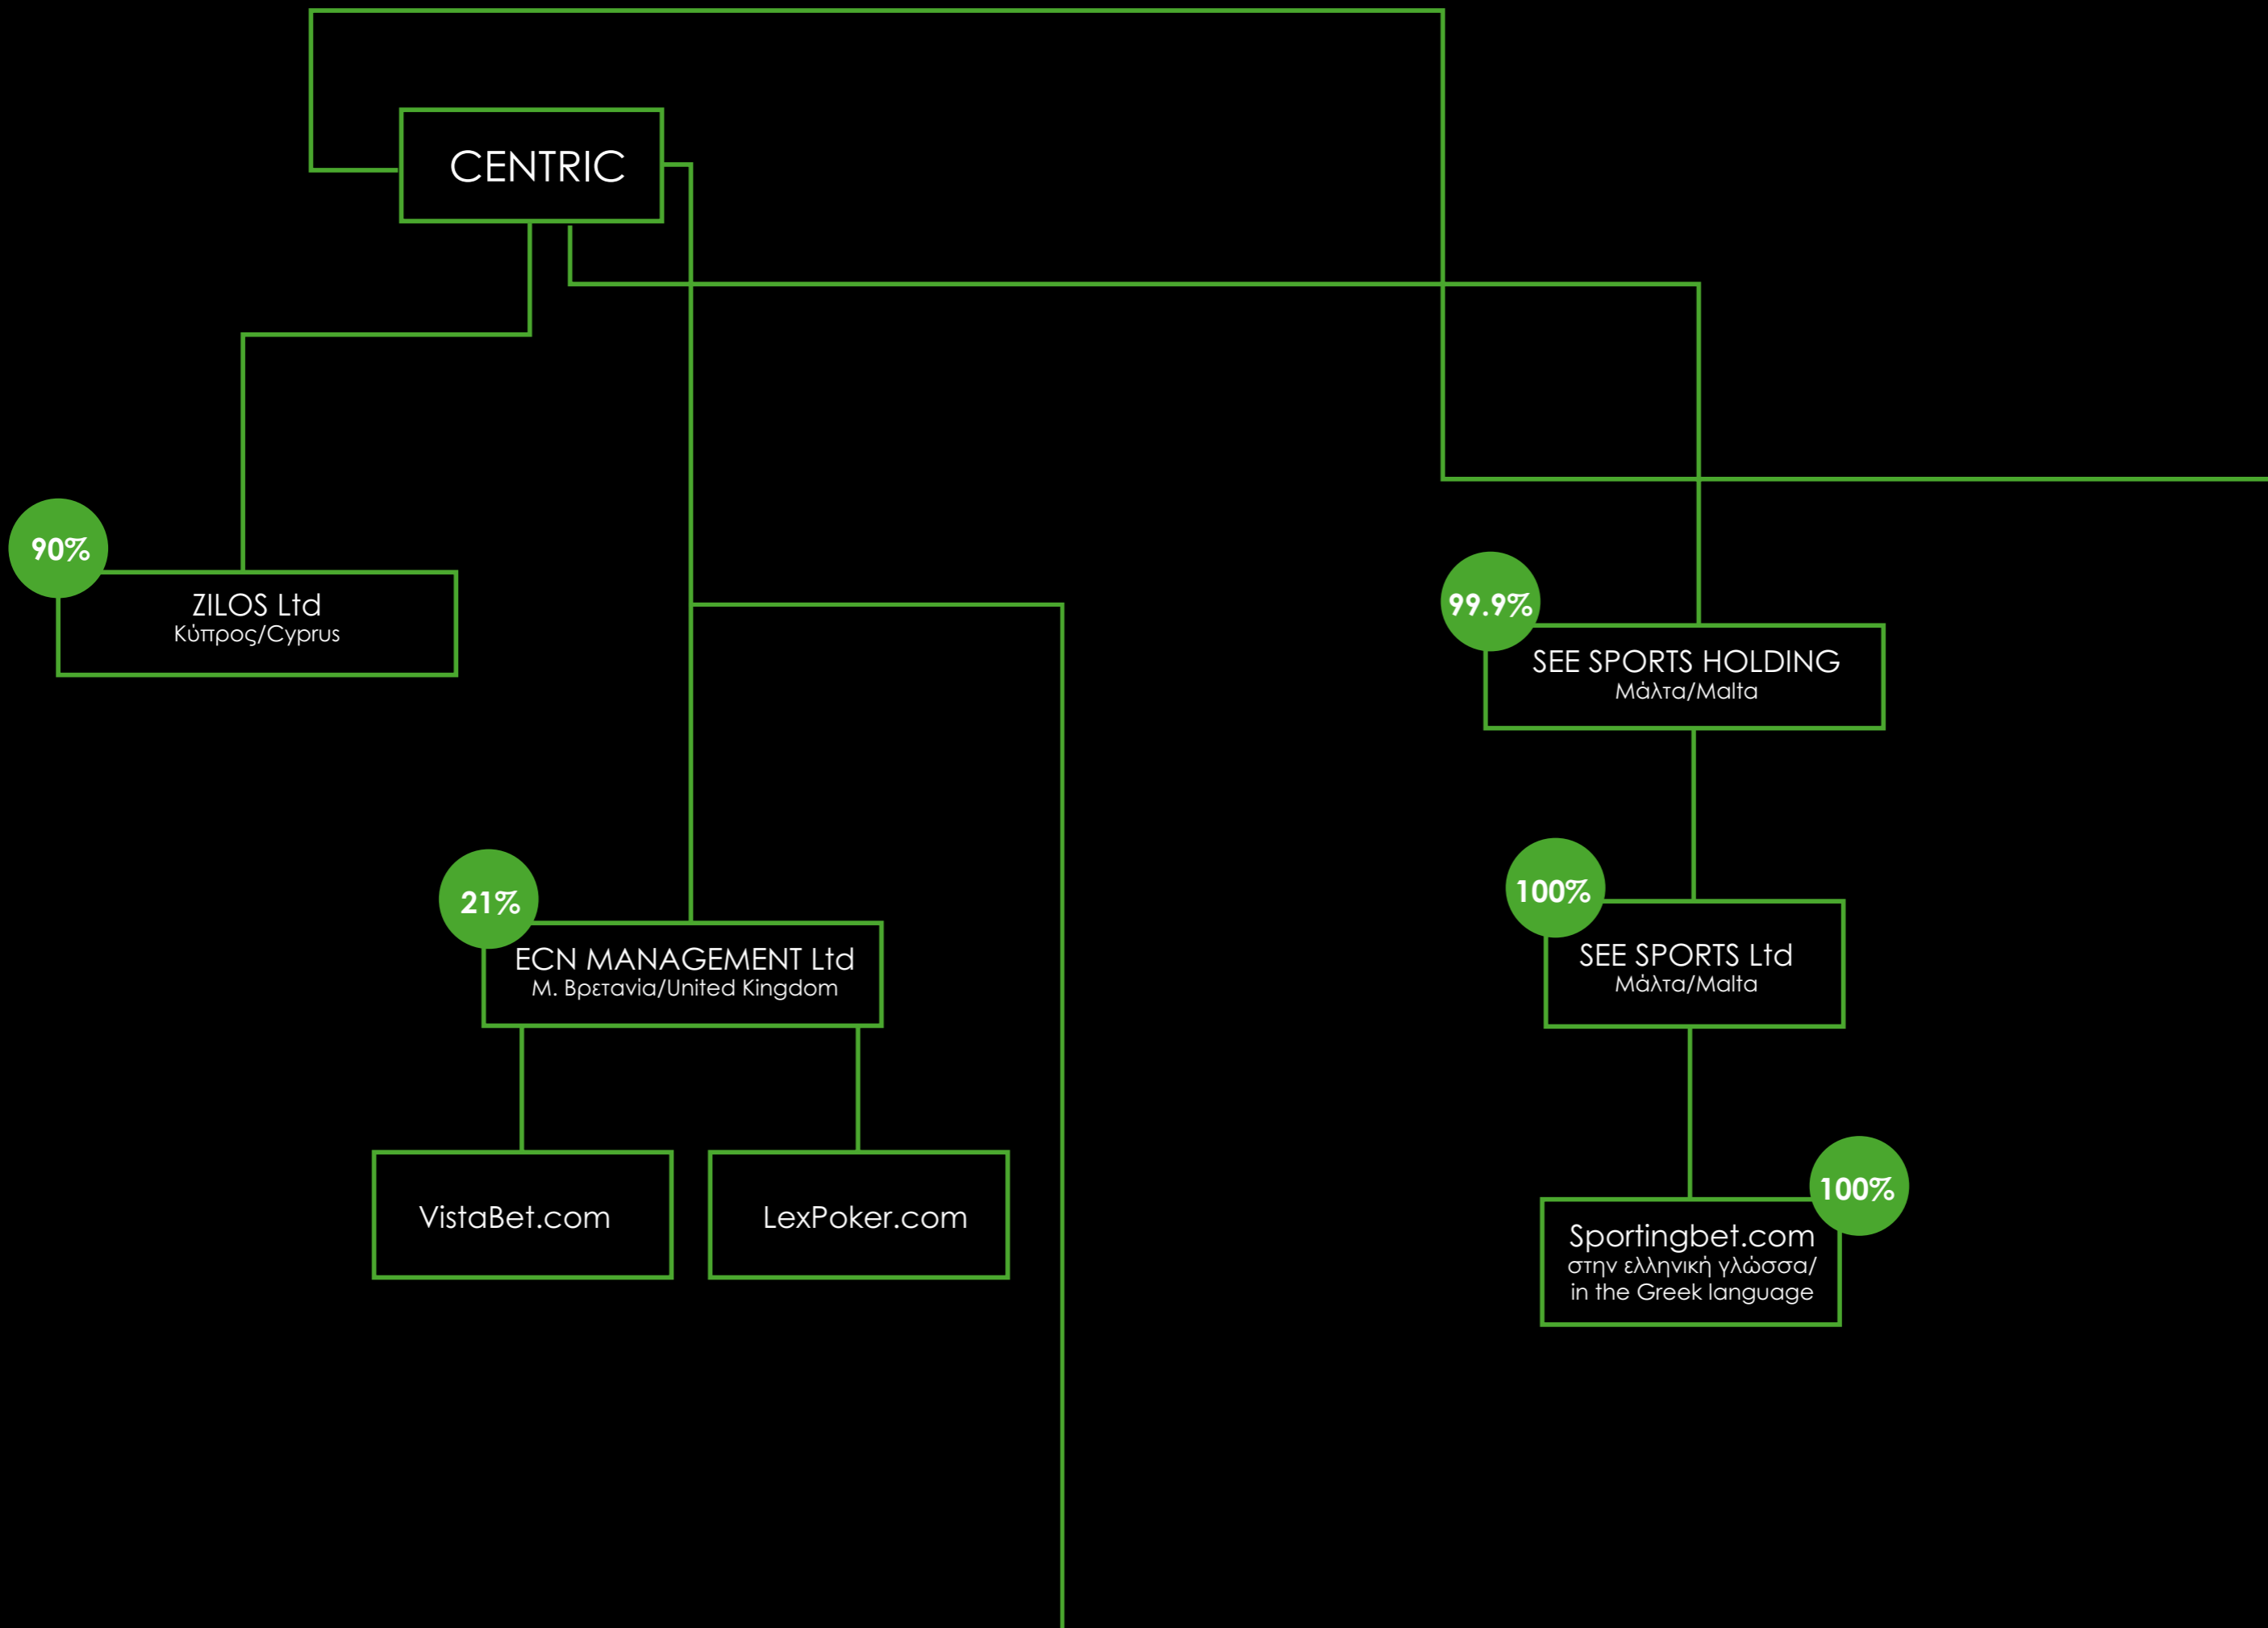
CENTRIC

90%

ZILOS Ltd
Κύπρος/Cyprus

21%

ECN MANAGEMENT Ltd
Μ. Βρετανία/United Kingdom

VistaBet.com

LexPoker.com

99.9%

SEE SPORTS HOLDING
Μάλτα/Malta

100%

SEE SPORTS Ltd
Μάλτα/Malta

100%

Sportingbet.com
στην ελληνική γλώσσα/
in the Greek language